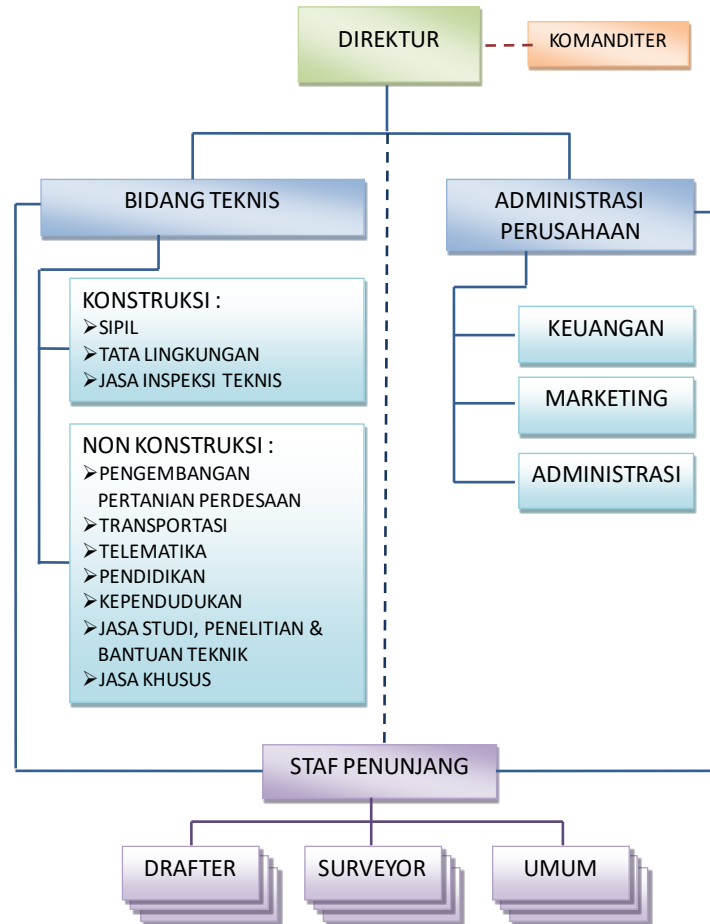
DIREKTUR

KOMANDITER

BIDANG TEKNIS

ADMINISTRASI PERUSAHAAN

KONSTRUKSI :
➢SIPIL
➢TATA LINGKUNGAN
➢JASA INSPEKSI TEKNIS

NON KONSTRUKSI :
➢PENGEMBANGAN PERTANIAN PERDESAAN
➢TRANSPORTASI
➢TELEMATIKA
➢PENDIDIKAN
➢KEPENDUDUKAN
➢JASA STUDI, PENELITIAN & BANTUAN TEKNIK
➢JASA KHUSUS

KEUANGAN

MARKETING

ADMINISTRASI

STAF PENUNJANG

DRAFTER

SURVEYOR

UMUM